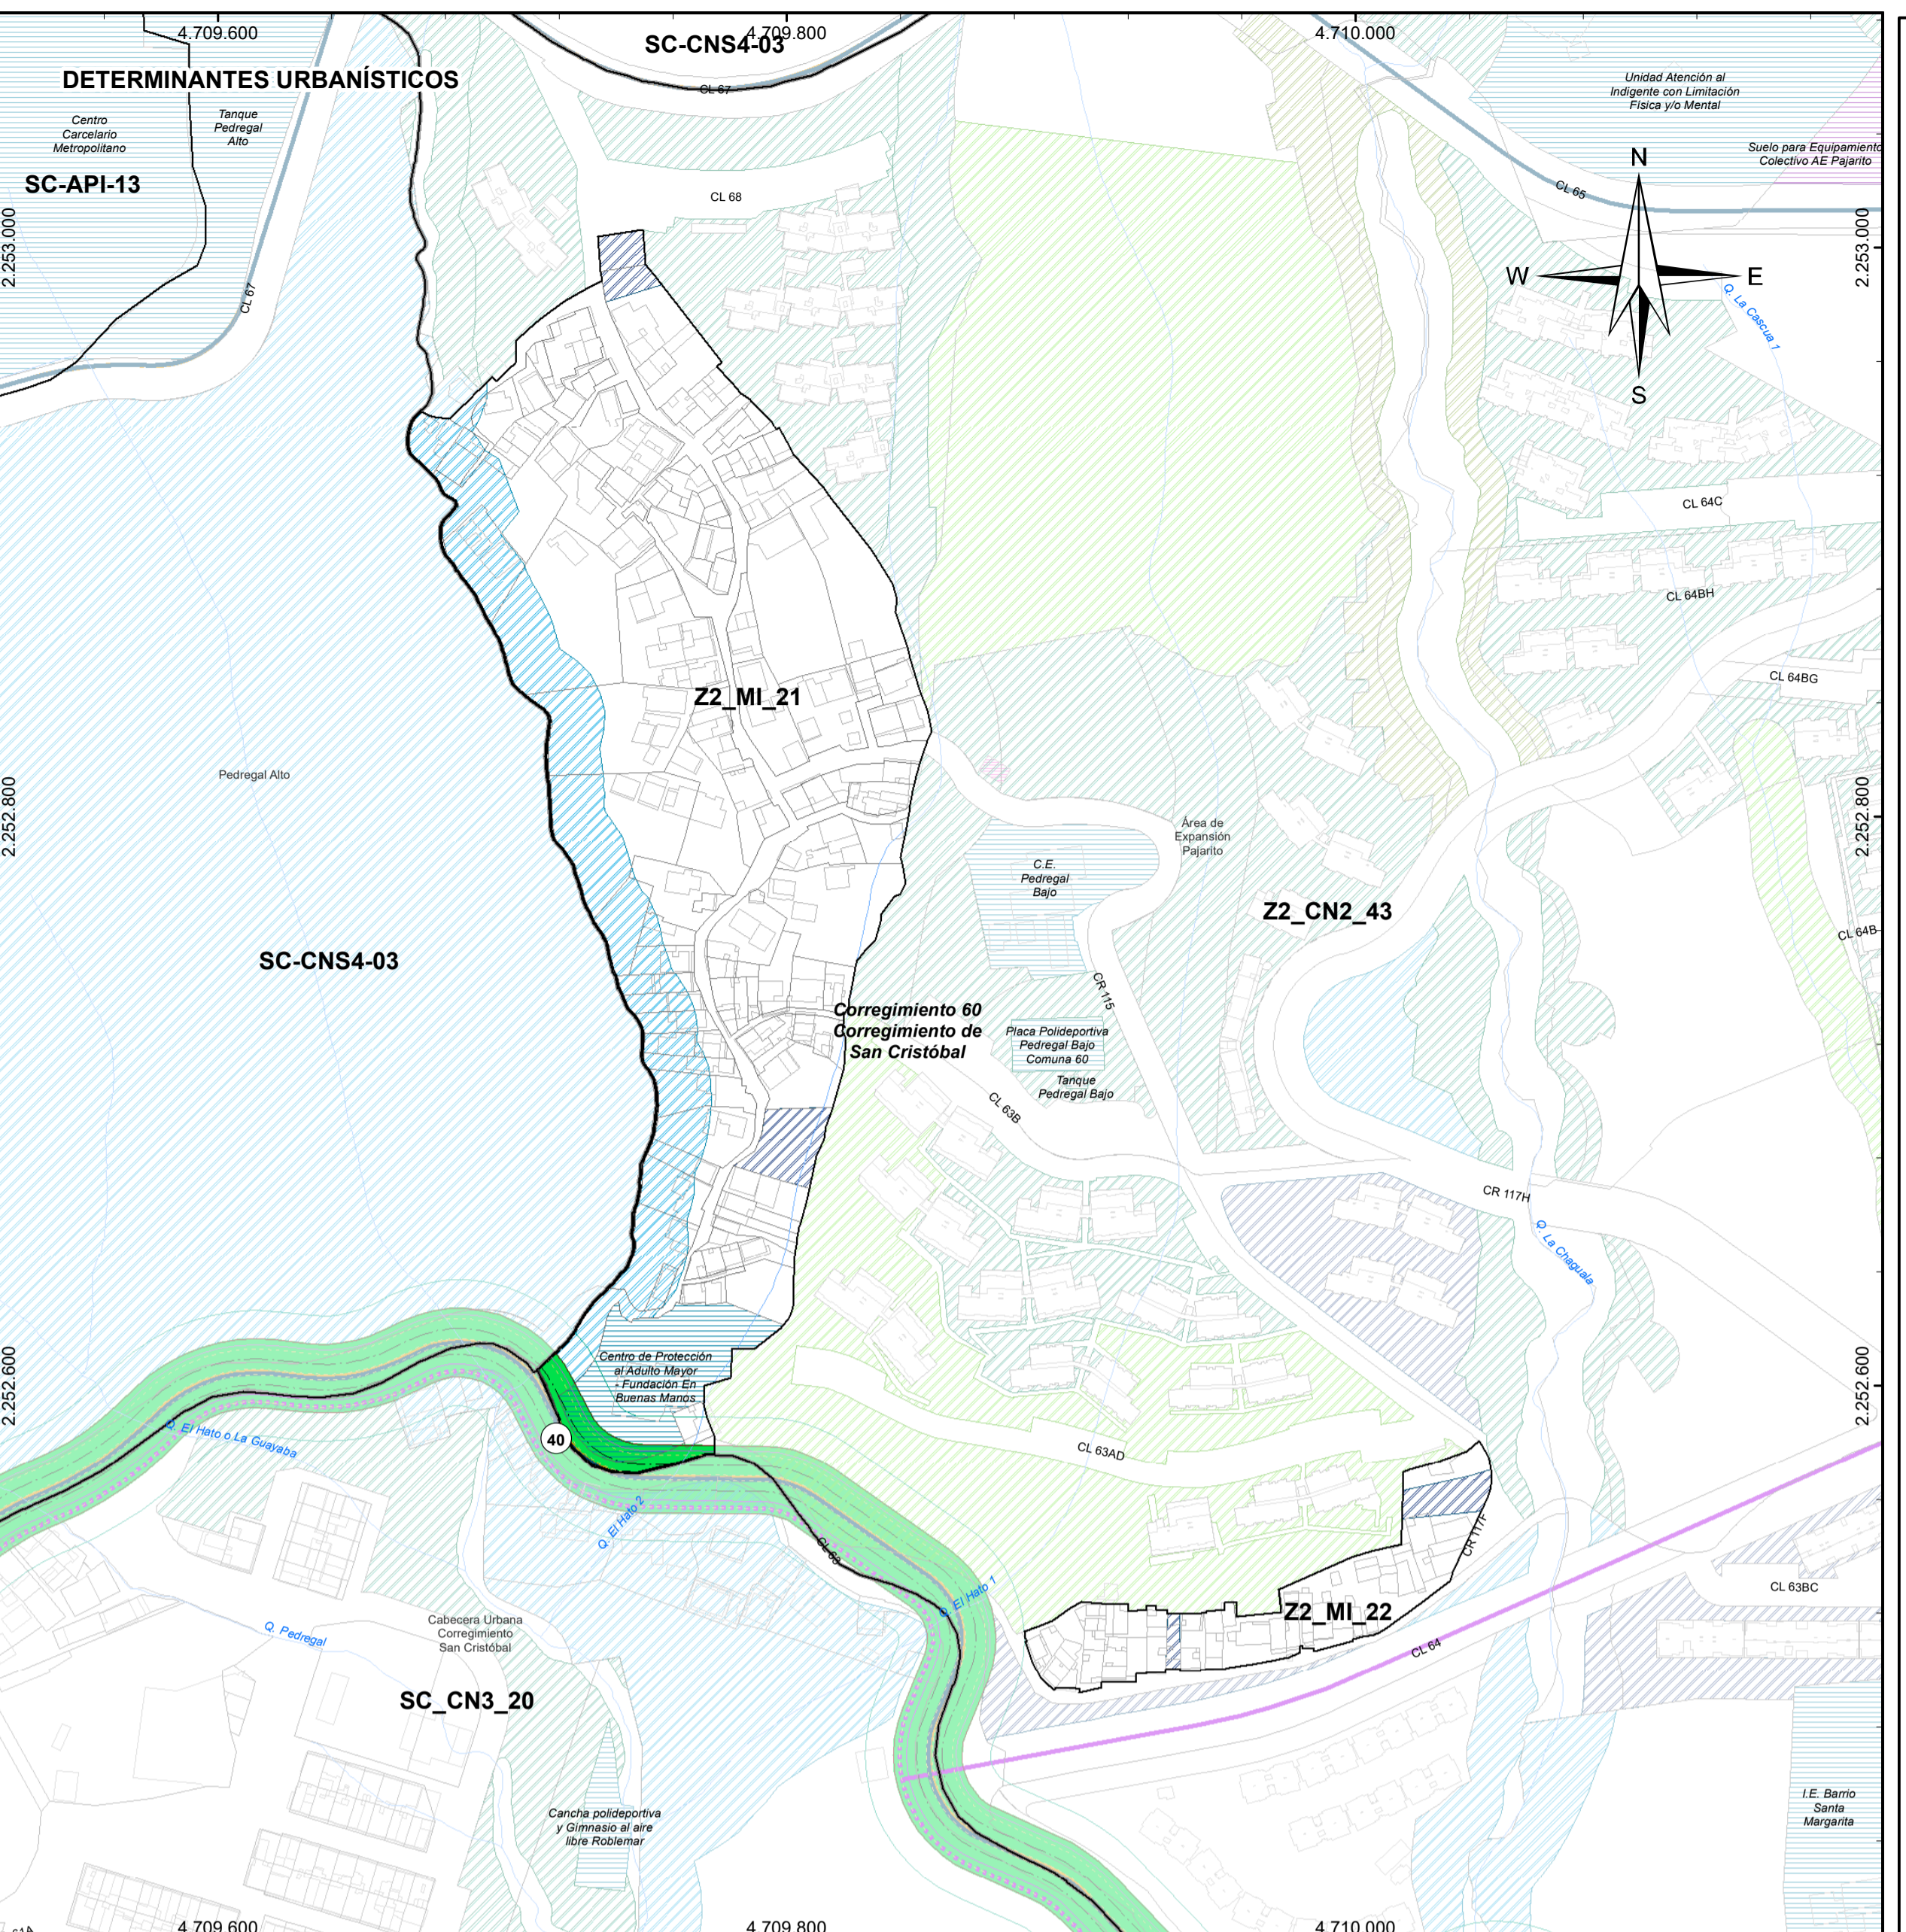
4.709.600
4.709.800
4.710.000
SC-CNS4-03
DETERMINANTES URBANÍSTICOS
CL 67
Unidad Atención al Indigente con Limitación Física y/o Mental
Centro Carcelario Metropolitano
Tanque Pedregal Alto
Suelo para Equipamiento Colectivo AE Pajarito
SC-API-13
CL 68
N
CL 65
2.253.000
CL 67
W
E
Q. La Cascua 1
2.253.000
S
CL 64C
CL 64BH
Z2_MI_21
CL 64BG
Pedregal Alto
2.252.800
2.252.800
Área de Expansión Pajarito
C.E. Pedregal Bajo
Z2_CN2_43
CL 64B
SC-CNS4-03
CR 115
Corregimiento 60
Corregimiento de San Cristóbal
Placa Polideportiva Pedregal Bajo Comuna 60
Tanque Pedregal Bajo
CL 63B
CR 117H
Q. La Chaguala
Centro de Protección al Adulto Mayor - Fundación En Buenas Manos
2.252.600
2.252.600
Q. El Hato o La Guayaba
40
CL 63AD
Q. El Hato 2
CL 63
CR 117F
Q. El Hato 1
CL 63BC
Q. Pedregal
Cabecera Urbana Corregimiento San Cristóbal
Z2_MI_22
CL 64
SC_CN3_20
I.E. Barrio Santa Margarita
Cancha polideportiva y Gimnasio al aire libre Roblemar
4.709.600
4.709.800
4.710.000